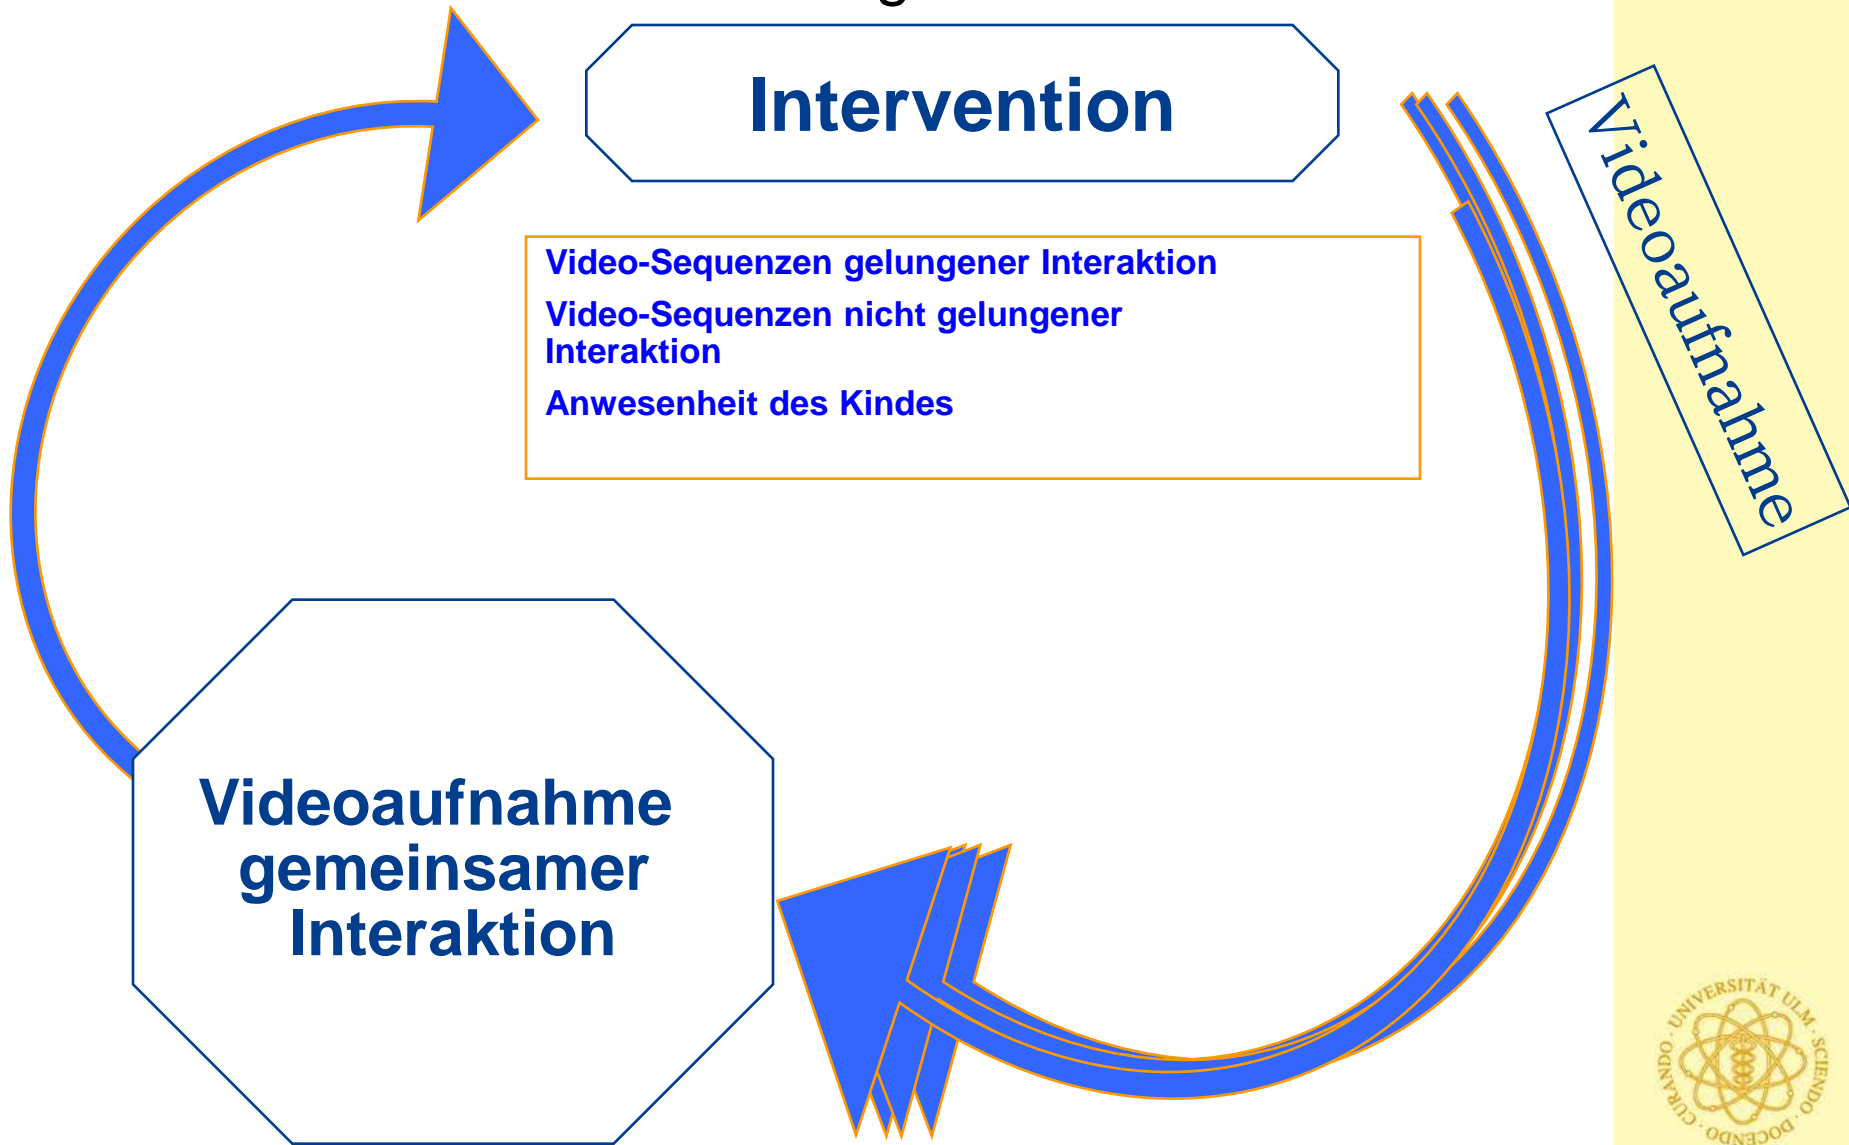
Intervention

Video-Sequenzen gelungener Interaktion

Video-Sequenzen nicht gelungener Interaktion

Anwesenheit des Kindes

Videoaufnahme

Videoaufnahme gemeinsamer Interaktion

UNIVERSITÄT ULM · SCIENDO · DOCENDO · CURANDO